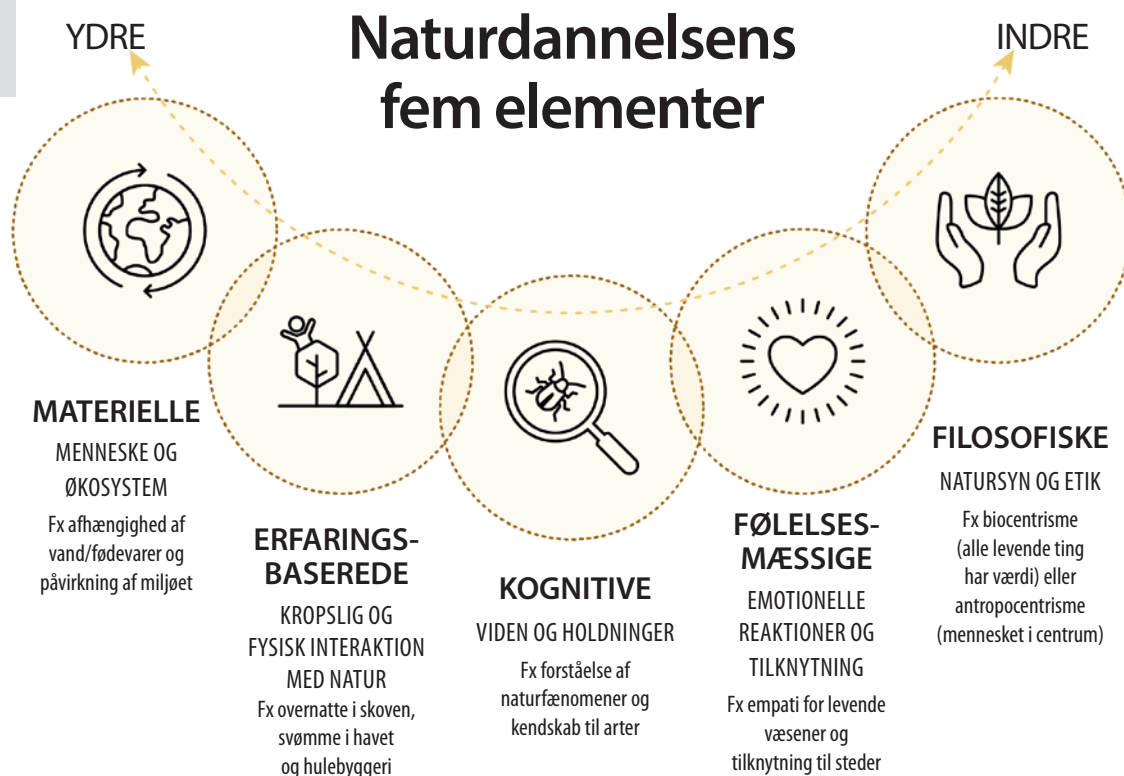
YDRE

Naturdannelsens fem elementer

INDRE

MATERIELLE
MENNESKE OG ØKOSYSTEM
Fx afhængighed af vand/fødevarer og påvirkning af miljøet

ERFARINGS-BASEREDE
KROPSLIG OG FYSISK INTERAKTION MED NATUR
Fx overnatte i skoven, svømme i havet og hulebyggeri

KOGNITIVE
VIDEN OG HOLDNINGER
Fx forståelse af naturfænomener og kendskab til arter

FØLELSES-MÆSSIGE
EMOTIONELLE REAKTIONER OG TILKNYTNING
Fx empati for levende væsener og tilknytning til steder

FILOSOFISKE
NATURSYN OG ETIK
Fx biocentrisme (alle levende ting har værdi) eller antropocentrisme (mennesket i centrum)